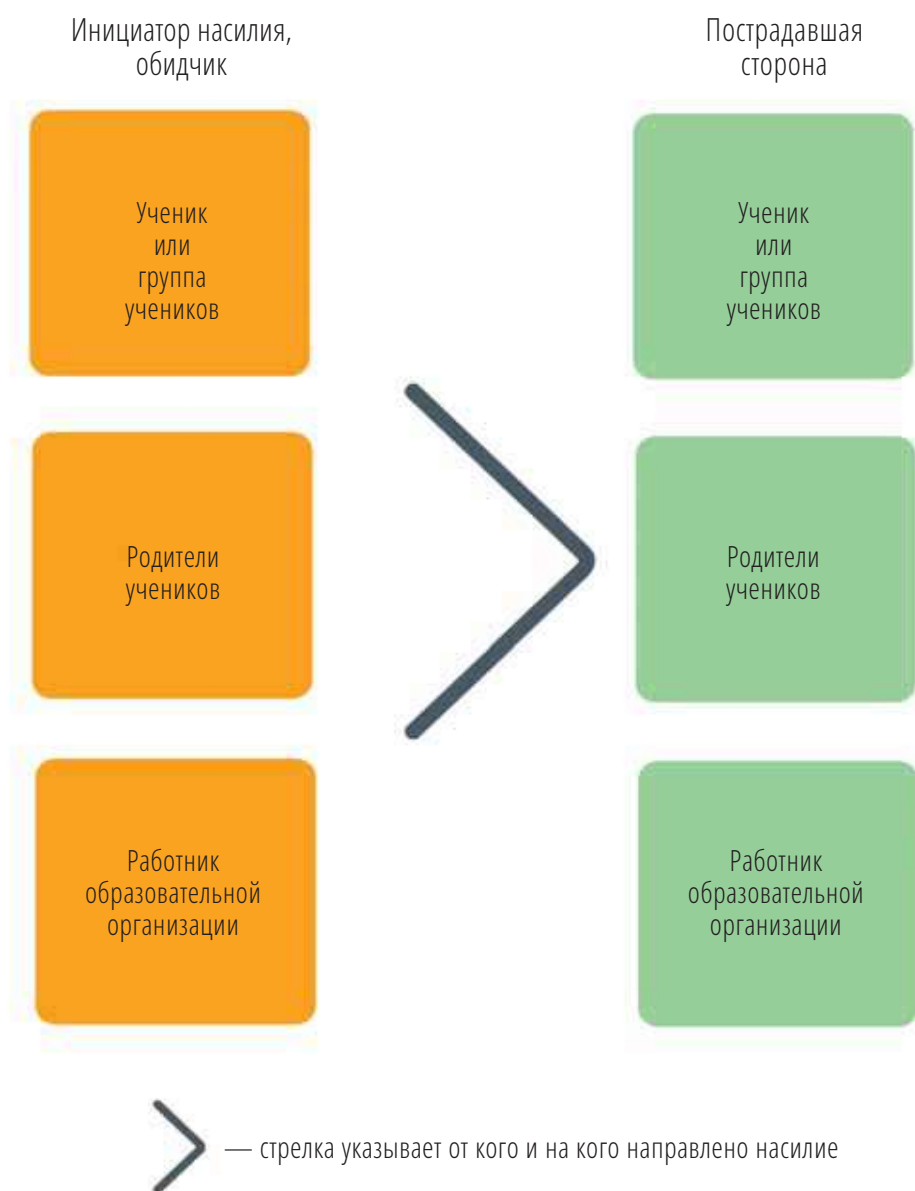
Инициатор насилия, обидчик

Пострадавшая сторона

Ученик или группа учеников

Ученик или группа учеников

Родители учеников

Родители учеников

Работник образовательной организации

Работник образовательной организации

— стрелка указывает от кого и на кого направлено насилие